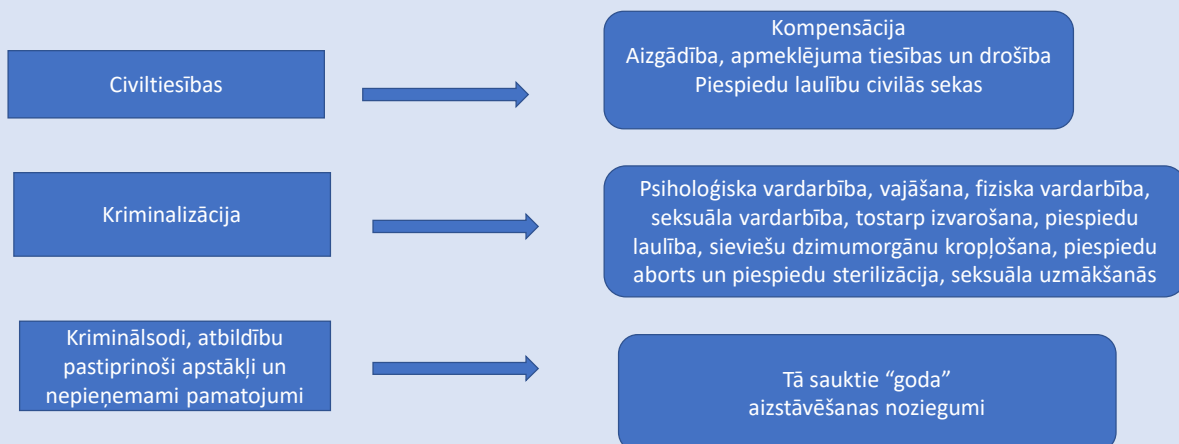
Civiltiesības

Kompensācija
Aizgādība, apmeklējuma tiesības un drošība
Piespiedu laulību civilās sekas

Kriminalizācija

Psiholoģiska vardarbība, vajāšana, fiziska vardarbība, seksuāla vardarbība, tostarp izvarošana, piespiedu laulība, sieviešu dzimumorgānu kropļošana, piespiedu aborts un piespiedu sterilizācija, seksuāla uzmākšanās

Kriminālsodi, atbildību pastiprinoši apstākļi un nepieņemami pamatojumi

Tā sauktie “goda” aizstāvēšanas noziegumi